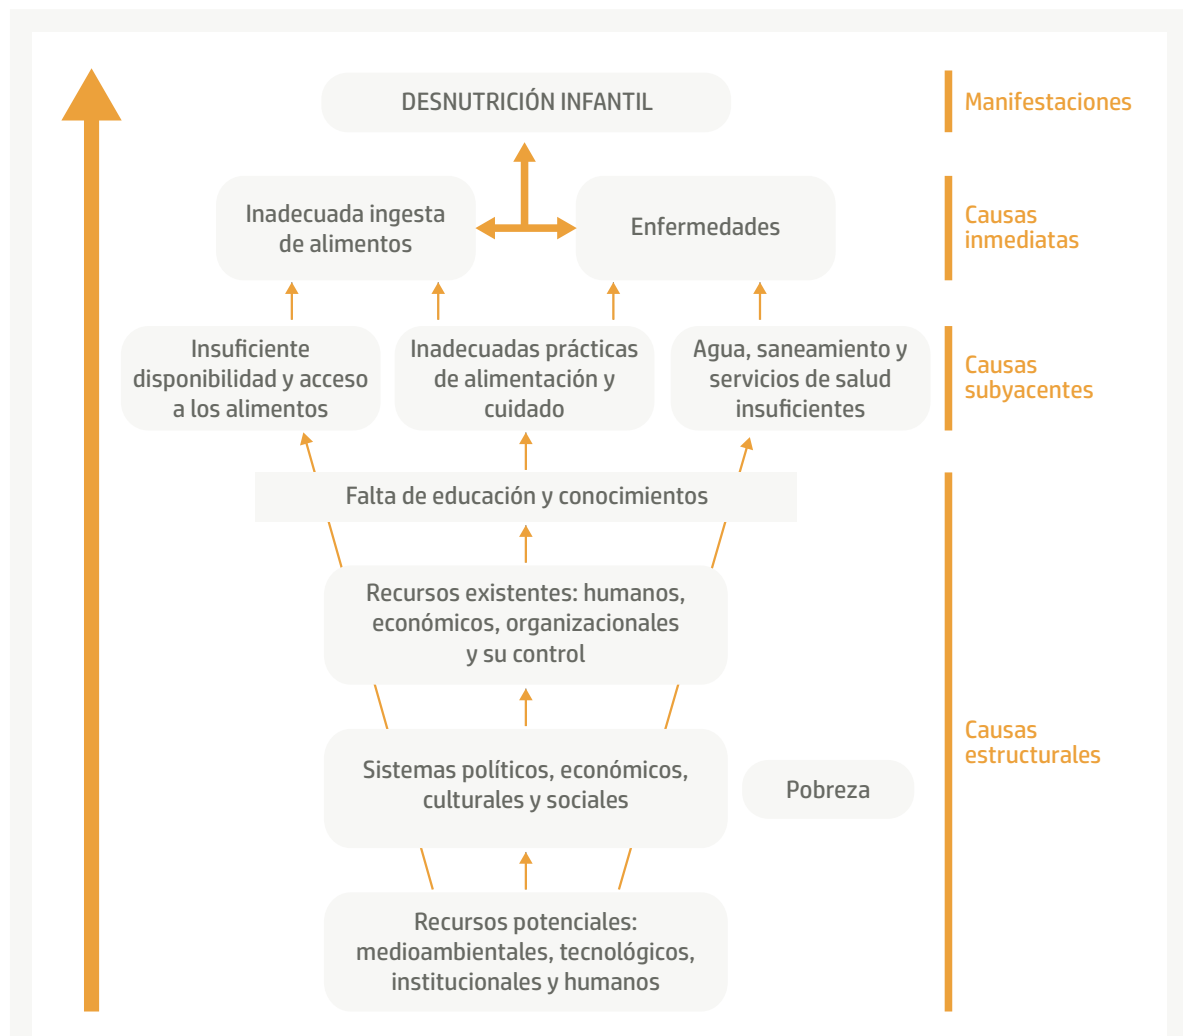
DESNUTRICIÓN INFANTIL

Manifestaciones

Inadecuada ingesta de alimentos

Enfermedades

Causas inmediatas

Insuficiente disponibilidad y acceso a los alimentos

Inadecuadas prácticas de alimentación y cuidado

Agua, saneamiento y servicios de salud insuficientes

Causas subyacentes

Falta de educación y conocimientos

Recursos existentes: humanos, económicos, organizacionales y su control

Sistemas políticos, económicos, culturales y sociales

Pobreza

Causas estructurales

Recursos potenciales: medioambientales, tecnológicos, institucionales y humanos